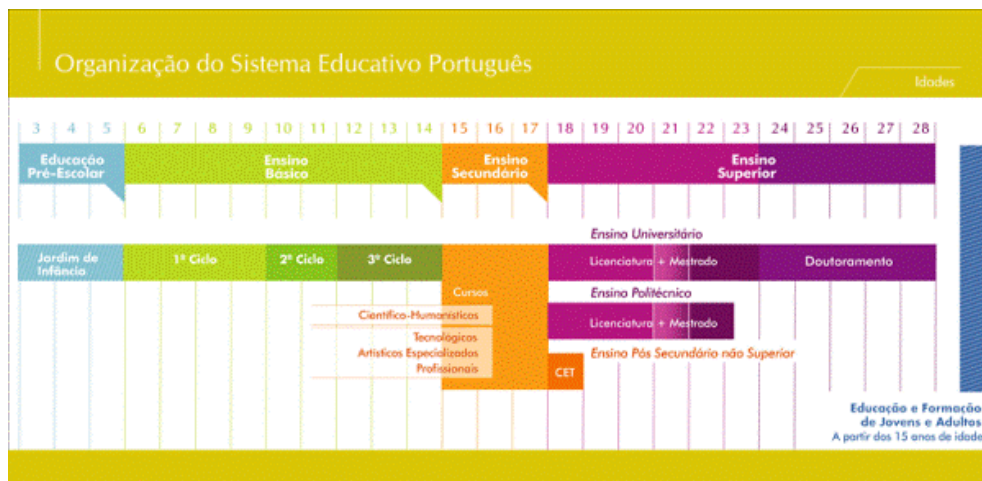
Organização do Sistema Educativo Português

Idades

3 | 4 | 5 | 6 | 7 | 8 | 9 | 10 | 11 | 12 | 13 | 14 | 15 | 16 | 17 | 18 | 19 | 20 | 21 | 22 | 23 | 24 | 25 | 26 | 27 | 28

Educação Pré-Escolar

Ensino Básico

Ensino Secundário

Ensino Superior

Ensino Universitário

Jardim de Infância

1º Ciclo

2º Ciclo

3º Ciclo

Licenciatura + Mestrado

Doutoramento

Cursos

Científico-Humanísticos

Ensino Politécnico

Licenciatura + Mestrado

Tecnológicos

Artísticos Especializados

Profissionais

Ensino Pós Secundário não Superior

CET

Educação e Formação de Jovens e Adultos

A partir dos 15 anos de idade